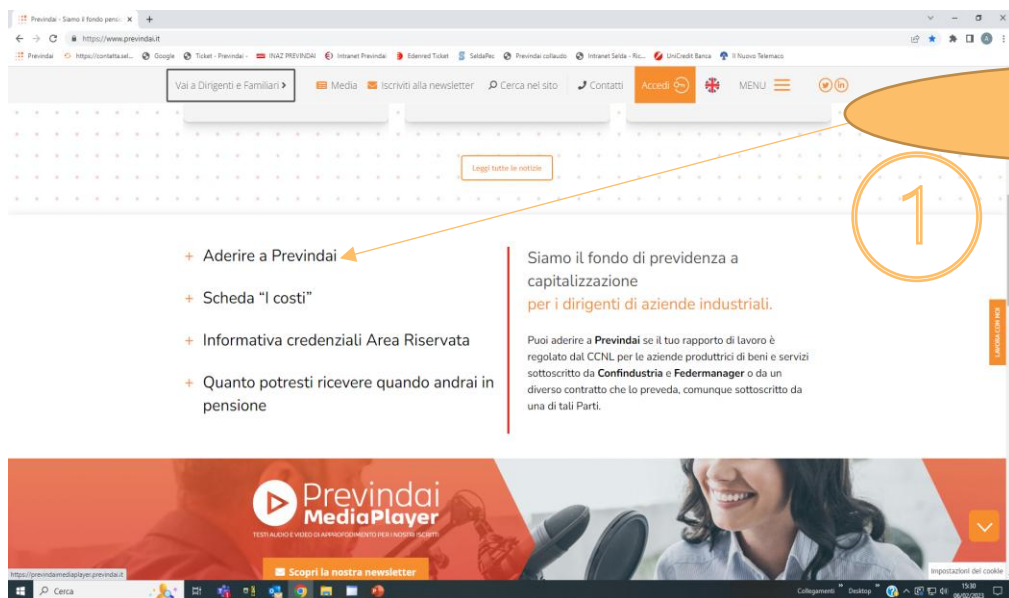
Previndai - Siamo il fondo pensi ×  +

https://www.previndai.it

Previndai  https://contatta.sel...  Google  Ticket - Previndai -  INAZ PREVINDAI  Intranet Previndai  Edenred Ticket  SeldaPec  Previndai collaudo  Intranet Selda - Ric...  UniCredit Banca  Il Nuovo Telemaco

Vai a Dirigenti e Familiari ›  Media  Iscriviti alla newsletter  Cerca nel sito  Contatti  Accedi  MENU

Leggi tutte le notizie

1

+ Aderire a Previndai

+ Scheda "I costi"

+ Informativa credenziali Area Riservata

+ Quanto potresti ricevere quando andrai in pensione

Siamo il fondo di previdenza a capitalizzazione per i dirigenti di aziende industriali.

Puoi aderire a **Previndai** se il tuo rapporto di lavoro è regolato dal CCNL per le aziende produttrici di beni e servizi sottoscritto da **Confindustria** e **Federmanager** o da un diverso contratto che lo preveda, comunque sottoscritto da una di tali Parti.

LAVORA CON NOI

Previndai MediaPlayer

TESTI AUDIO E VIDEO DI APPROFONDIMENTO PER I NOSTRI ISCRITTI

Scopri la nostra newsletter

https://previndaimediaplayer.previndai.it

Impostazioni dei cookie

Cerca

Collegamenti  Desktop  15:30  08/02/2023